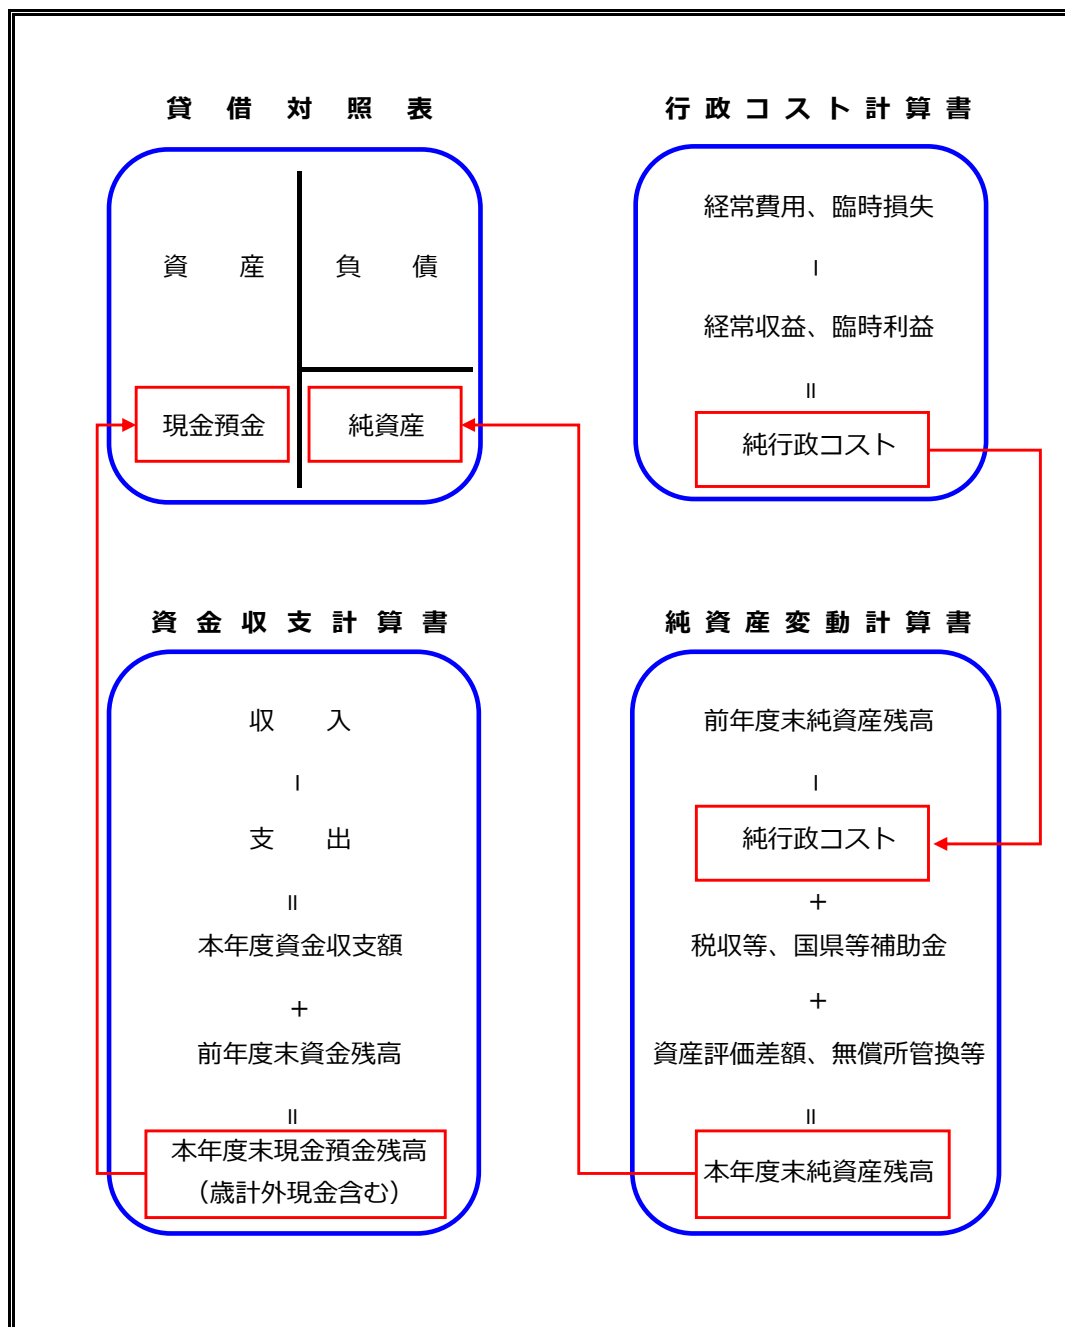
貸 借 対 照 表

資 産

負 債

現金預金

純資産

行 政 コ ス ト 計 算 書

経常費用、臨時損失

ー

経常収益、臨時利益

＝

純行政コスト

資 金 収 支 計 算 書

収 入

ー

支 出

＝

本年度資金収支額

＋

前年度末資金残高

＝

本年度末現金預金残高
（歳計外現金含む）

純 資 産 変 動 計 算 書

前年度末純資産残高

ー

純行政コスト

＋

税収等、国県等補助金

＋

資産評価差額、無償所管換等

＝

本年度末純資産残高